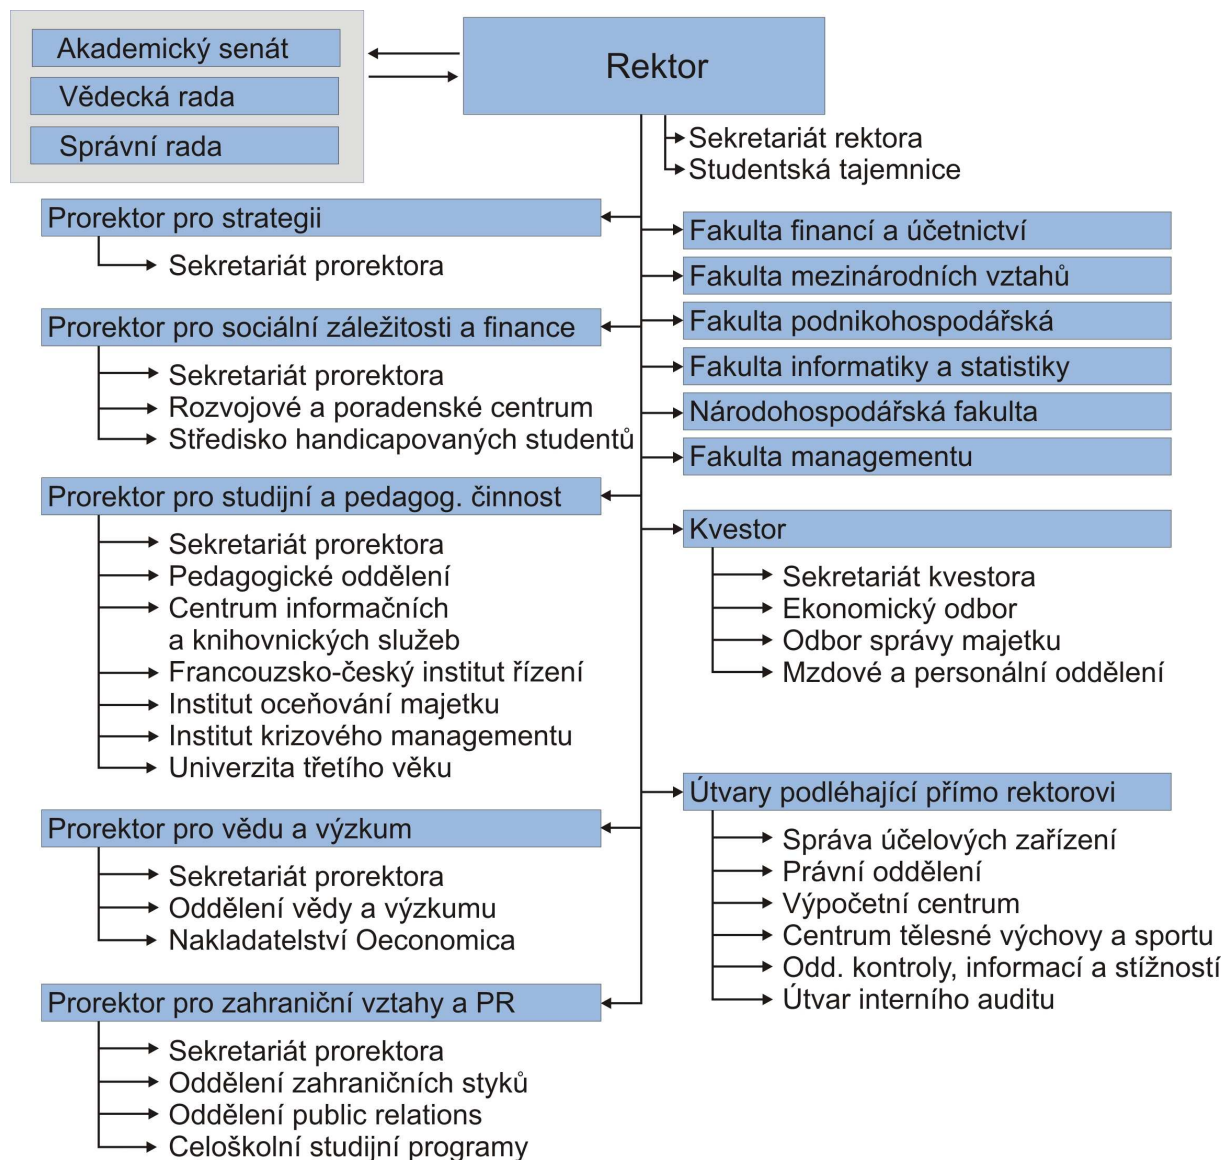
Akademický senát
Vědecká rada
Správní rada

Rektor

Sekretariát rektora
Studentská tajemnice

Prorektor pro strategii
Sekretariát prorektora

Prorektor pro sociální záležitosti a finance
Sekretariát prorektora
Rozvojové a poradenské centrum
Středisko handicapovaných studentů

Prorektor pro studijní a pedagog. činnost
Sekretariát prorektora
Pedagogické oddělení
Centrum informačních a knihovnických služeb
Francouzsko-český institut řízení
Institut oceňování majetku
Institut krizového managementu
Univerzita třetího věku

Prorektor pro vědu a výzkum
Sekretariát prorektora
Oddělení vědy a výzkumu
Nakladatelství Oeconomica

Prorektor pro zahraniční vztahy a PR
Sekretariát prorektora
Oddělení zahraničních styků
Oddělení public relations
Celoškolní studijní programy

Fakulta financí a účetnictví
Fakulta mezinárodních vztahů
Fakulta podnikohospodářská
Fakulta informatiky a statistiky
Národohospodářská fakulta
Fakulta managementu

Kvestor
Sekretariát kvestora
Ekonomický odbor
Odbor správy majetku
Mzdové a personální oddělení

Útvary podléhající přímo rektorovi
Správa účelových zařízení
Právní oddělení
Výpočetní centrum
Centrum tělesné výchovy a sportu
Odd. kontroly, informací a stížností
Útvar interního auditu